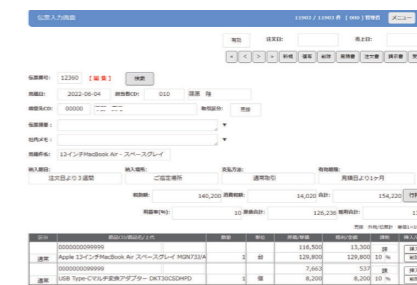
伝票入力画面

11903 / 11903 件 [ 000 ] 管理者 メニュー

有効 注文日: 売上日:

< < > > 新規 複写 削除 見積書 注文書 請求書

伝票番号: 12260 [ 編 集 ] 検索

売上日: 2022-06-04 担当者CD: 010 須原 隆

得意先CD: 00000 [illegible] 取引区分: 売掛

伝票摘要:

社内メモ:

見積件名: 13インチMacBook Air - スペースグレイ

納入期日: 注文日より３週間 納入場所: ご指定場所 支払方法: 通常取引 有効期限: 見積日より1ヶ月

税抜額: 140,200 消費税額: 14,020 合計: 154,220 行挿入

粗利率(%): 10 原価合計: 126,236 粗利合計: 1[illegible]

| 区分 | 商品CD/商品名/人代 | 数量 | 単位 | 単価/原価 | 金額/原価 | 課税 | 挿入 |
|---|---|---|---|---|---|---|---|
| 通常 | 0000000099999 / Apple 13インチMacBook Air スペースグレイ MGN73J/A | 1 | 台 | 116,500 / 129,800 | 13,300 / 129,800 | 課 / 10 % | |
| 通常 | 0000000099999 / USB Type-Cマルチ変換アダプター DKT30CSDHPD | 1 | 個 | 7,663 / 8,200 | 537 / 8,200 | 課 / 10 % | |